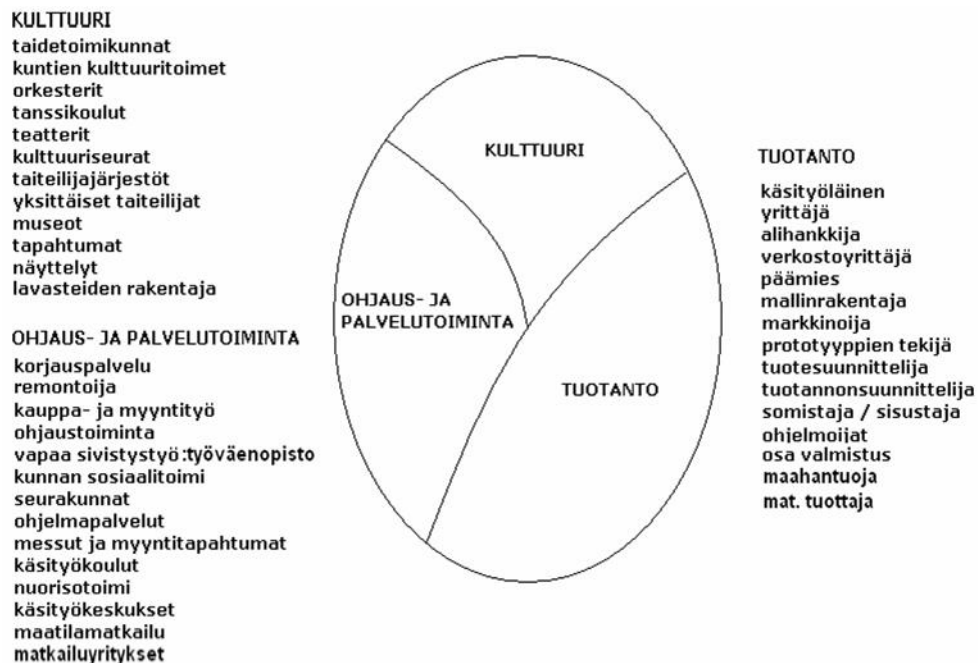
KULTTUURI
taidetoimikunnat
kuntien kulttuuritoimet
orkesterit
tanssikoulut
teatterit
kulttuuriseurat
taiteilijajärjestöt
yksittäiset taiteilijat
museot
tapahtumat
näyttelyt
lavasteiden rakentaja

OHJAUS- JA PALVELUTOIMINTA
korjauspalvelu
remontoija
kauppa- ja myyntityö
ohjaustoiminta
vapaa sivistystyö :työväenopisto
kunnan sosiaalitoimi
seurakunnat
ohjelmapalvelut
messut ja myyntitapahtumat
käsityökoulut
nuorisotoimi
käsityökeskukset
maatilamatkailu
matkailuyritykset

KULTTUURI

OHJAUS- JA PALVELUTOIMINTA

TUOTANTO

TUOTANTO
käsityöläinen
yrittäjä
alihankkija
verkostoyrittäjä
päämies
mallinrakentaja
markkinoija
prototyyppien tekijä
tuotesuunnittelija
tuotannonsuunnittelija
somistaja / sisustaja
ohjelmoijat
osa valmistus
maahantuoja
mat. tuottaja